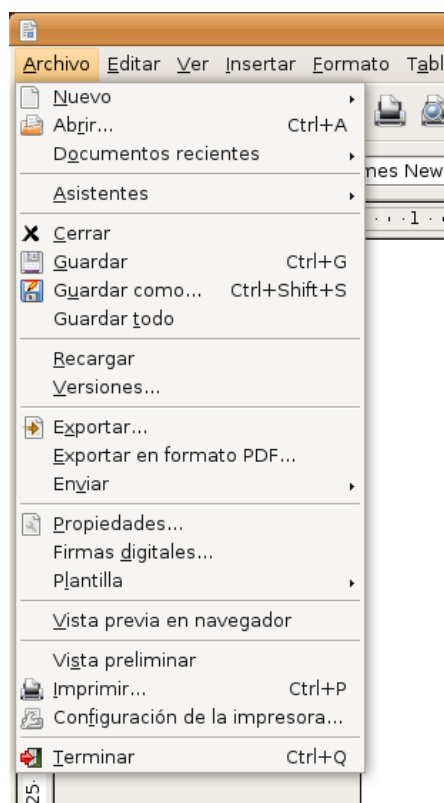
Archivo Editar Ver Insertar Formato Tabl

Nuevo
Abrir... Ctrl+A
Documentos recientes
Asistentes
Cerrar
Guardar Ctrl+G
Guardar como... Ctrl+Shift+S
Guardar todo
Recargar
Versiones...
Exportar...
Exportar en formato PDF...
Enviar
Propiedades...
Firmas digitales...
Plantilla
Vista previa en navegador
Vista preliminar
Imprimir... Ctrl+P
Configuración de la impresora...
Terminar Ctrl+Q

mes New
1
25